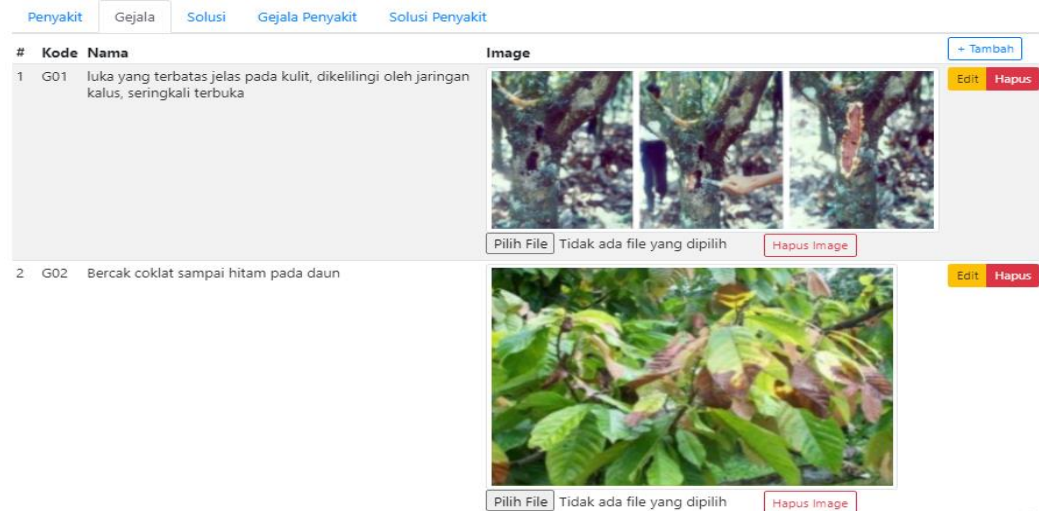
Penyakit Gejala Solusi Gejala Penyakit Solusi Penyakit

+ Tambah

| # | Kode | Nama | Image | |
|---|---|---|---|---|
| 1 | G01 | luka yang terbatas jelas pada kulit, dikelilingi oleh jaringan kalus, seringkali terbuka | Pilih File Tidak ada file yang dipilih Hapus Image | Edit Hapus |
| 2 | G02 | Bercak coklat sampai hitam pada daun | Pilih File Tidak ada file yang dipilih Hapus Image | Edit Hapus |